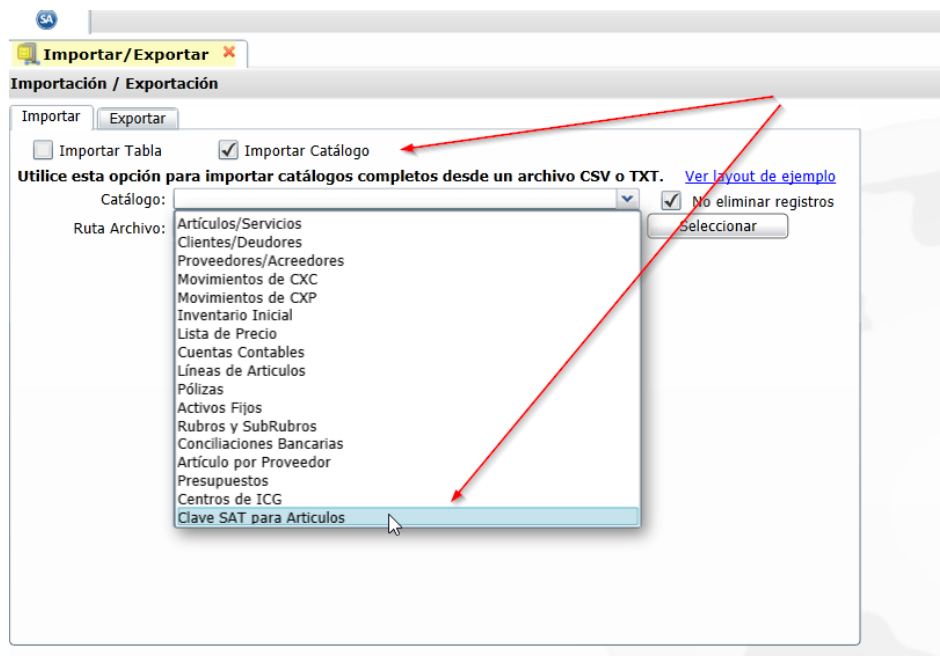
SA

Importar/Exportar ×

Importación / Exportación

Importar Exportar

Importar Tabla Importar Catálogo

Utilice esta opción para importar catálogos completos desde un archivo CSV o TXT. Ver layout de ejemplo

Catálogo:

No eliminar registros

Ruta Archivo:

Seleccionar

Artículos/Servicios
Clientes/Deudores
Proveedores/Acreedores
Movimientos de CXC
Movimientos de CXP
Inventario Inicial
Lista de Precio
Cuentas Contables
Líneas de Articulos
Pólizas
Activos Fijos
Rubros y SubRubros
Conciliaciones Bancarias
Artículo por Proveedor
Presupuestos
Centros de ICG
Clave SAT para Articulos